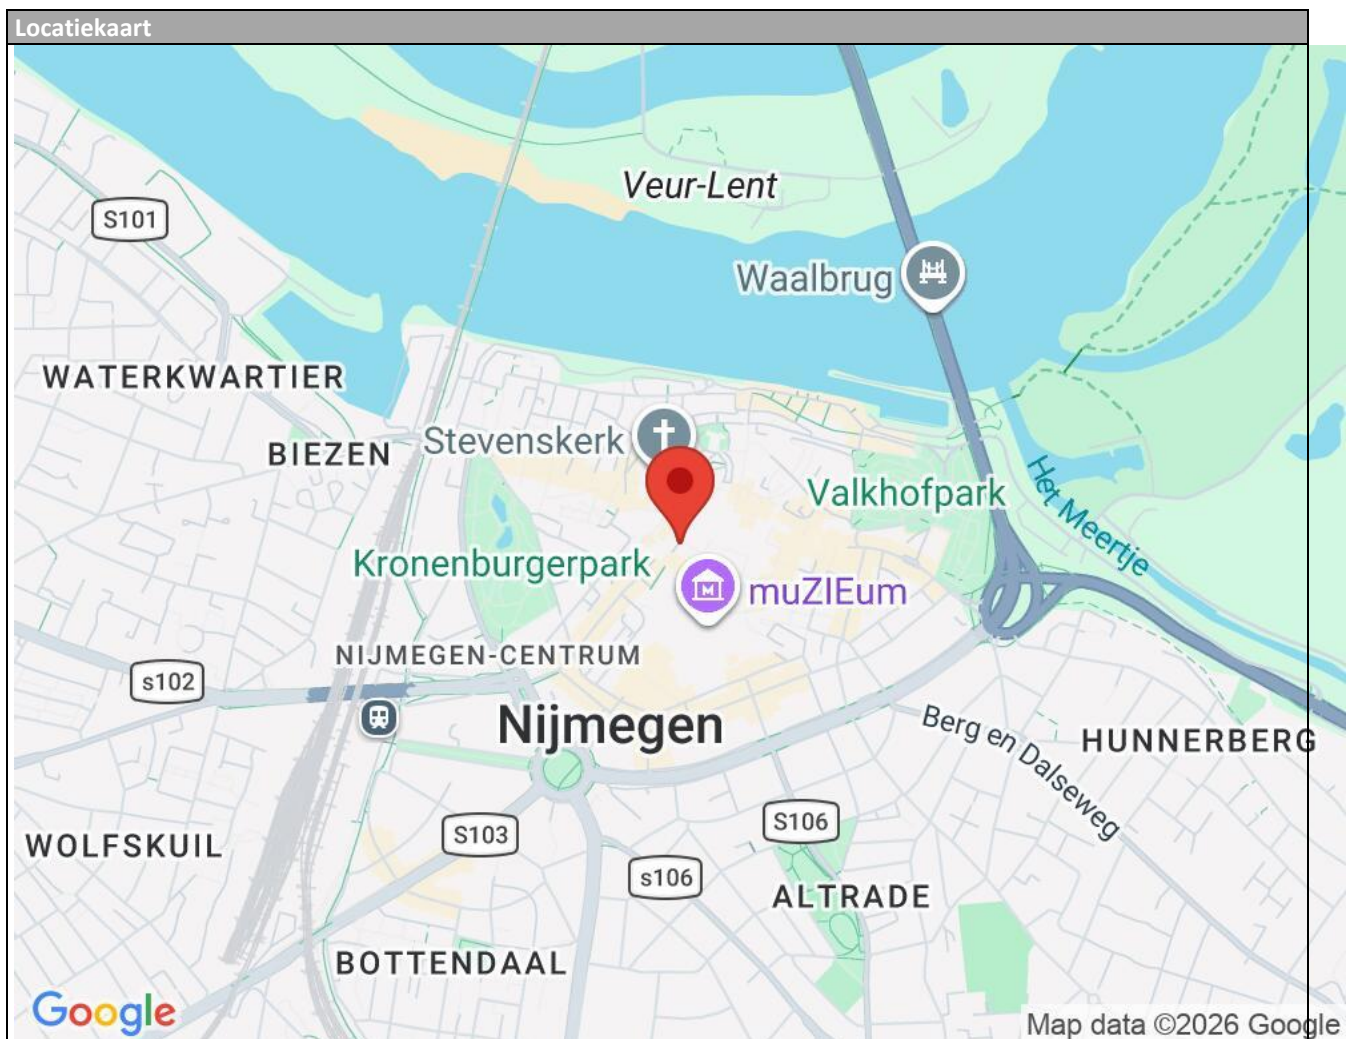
Locatiekaart

Veur-Lent
Waalbrug
S101
WATERKWARTIER
BIEZEN
Stevenskerk
Valkhofpark
Het Meertje
Kronenburgerpark
muZIEum
NIJMEGEN-CENTRUM
s102
Nijmegen
Berg en Dalseweg
HUNNERBERG
WOLFSKUIL
S103
S106
s106
ALTRADE
BOTTENDAAL
Google
Map data ©2026 Google